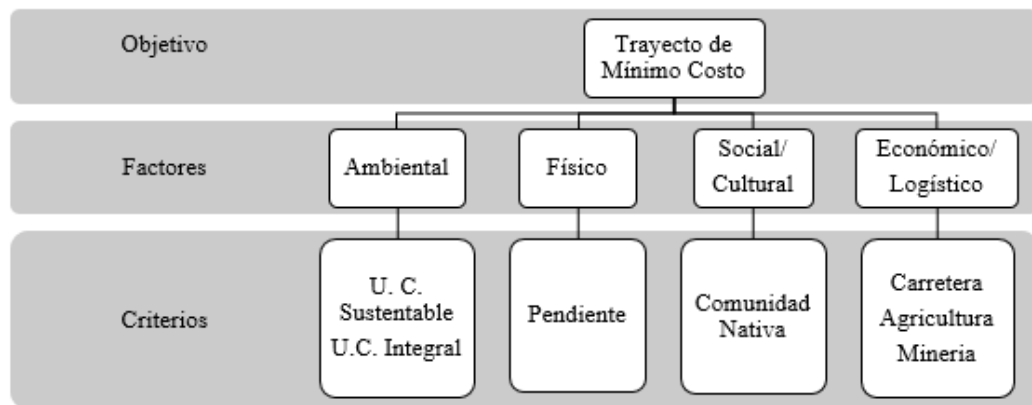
Objetivo

Trayecto de Mínimo Costo

Factores

Ambiental

Físico

Social/ Cultural

Económico/ Logístico

Criterios

U. C. Sustentable
U.C. Integral

Pendiente

Comunidad Nativa

Carretera
Agricultura
Mineria